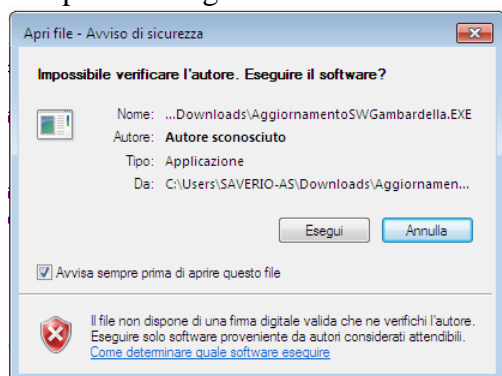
Apri file - Avviso di sicurezza

Impossibile verificare l'autore. Eseguire il software?

Nome: ...Downloads\AggiornamentoSWGambardella.EXE
Autore: Autore sconosciuto
Tipo: Applicazione
Da: C:\Users\SAVERIO-AS\Downloads\Aggiornamen...

Esegui
Annulla

Avvisa sempre prima di aprire questo file

Il file non dispone di una firma digitale valida che ne verifichi l'autore. Eseguire solo software proveniente da autori considerati attendibili.
Come determinare quale software eseguire